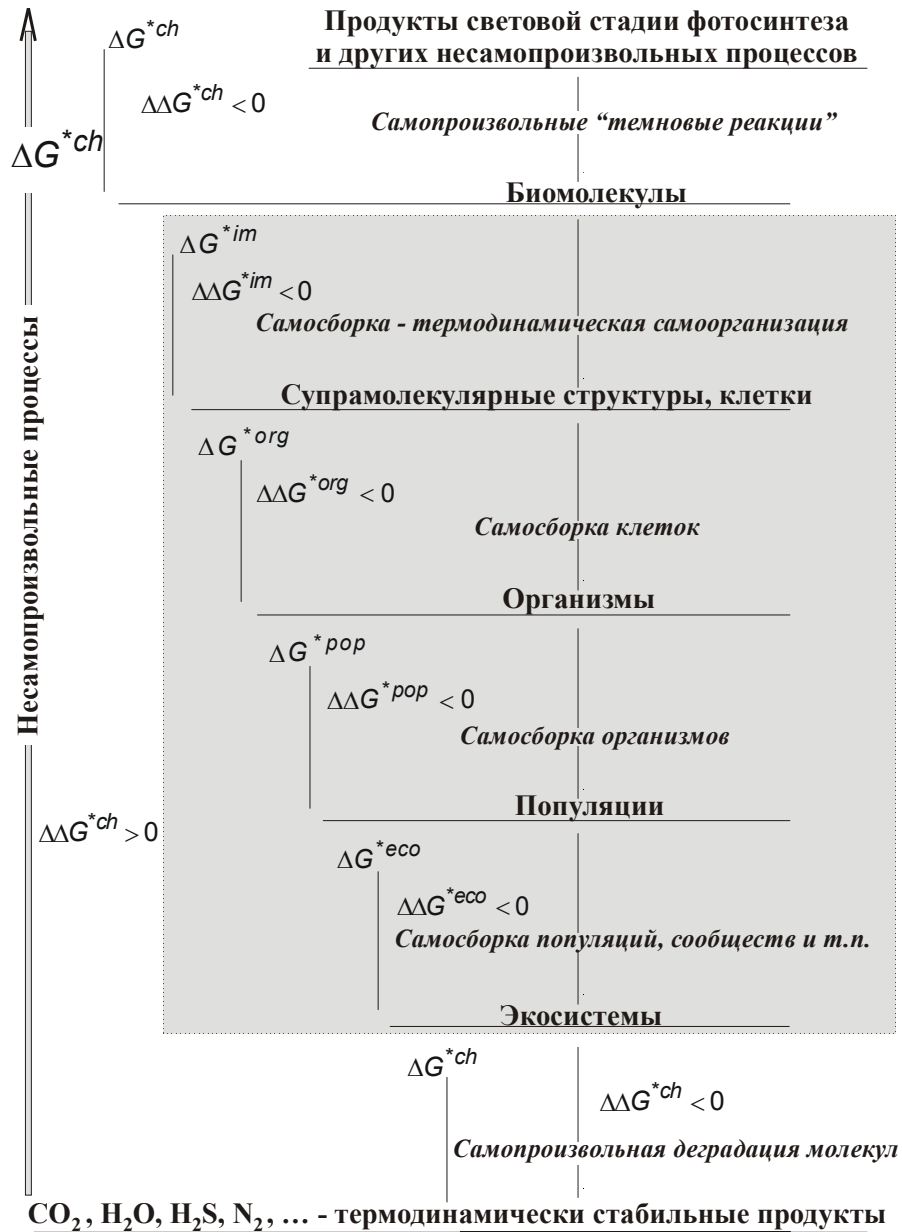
Продукты световой стадии фотосинтеза и других несамопроизвольных процессов

$\Delta G^{*ch}$

$\Delta\Delta G^{*ch} < 0$

Самопроизвольные "темновые реакции"

$\Delta G^{*ch}$

Биомолекулы

$\Delta G^{*im}$

$\Delta\Delta G^{*im} < 0$

Самосборка - термодинамическая самоорганизация

Супрамолекулярные структуры, клетки

$\Delta G^{*org}$

$\Delta\Delta G^{*org} < 0$

Самосборка клеток

Организмы

$\Delta G^{*pop}$

$\Delta\Delta G^{*pop} < 0$

Самосборка организмов

Популяции

Несамопроизвольные процессы

$\Delta\Delta G^{*ch} > 0$

$\Delta G^{*eco}$

$\Delta\Delta G^{*eco} < 0$

Самосборка популяций, сообществ и т.п.

Экосистемы

$\Delta G^{*ch}$

$\Delta\Delta G^{*ch} < 0$

Самопроизвольная деградация молекул

$CO_2$, $H_2O$, $H_2S$, $N_2$, … - термодинамически стабильные продукты